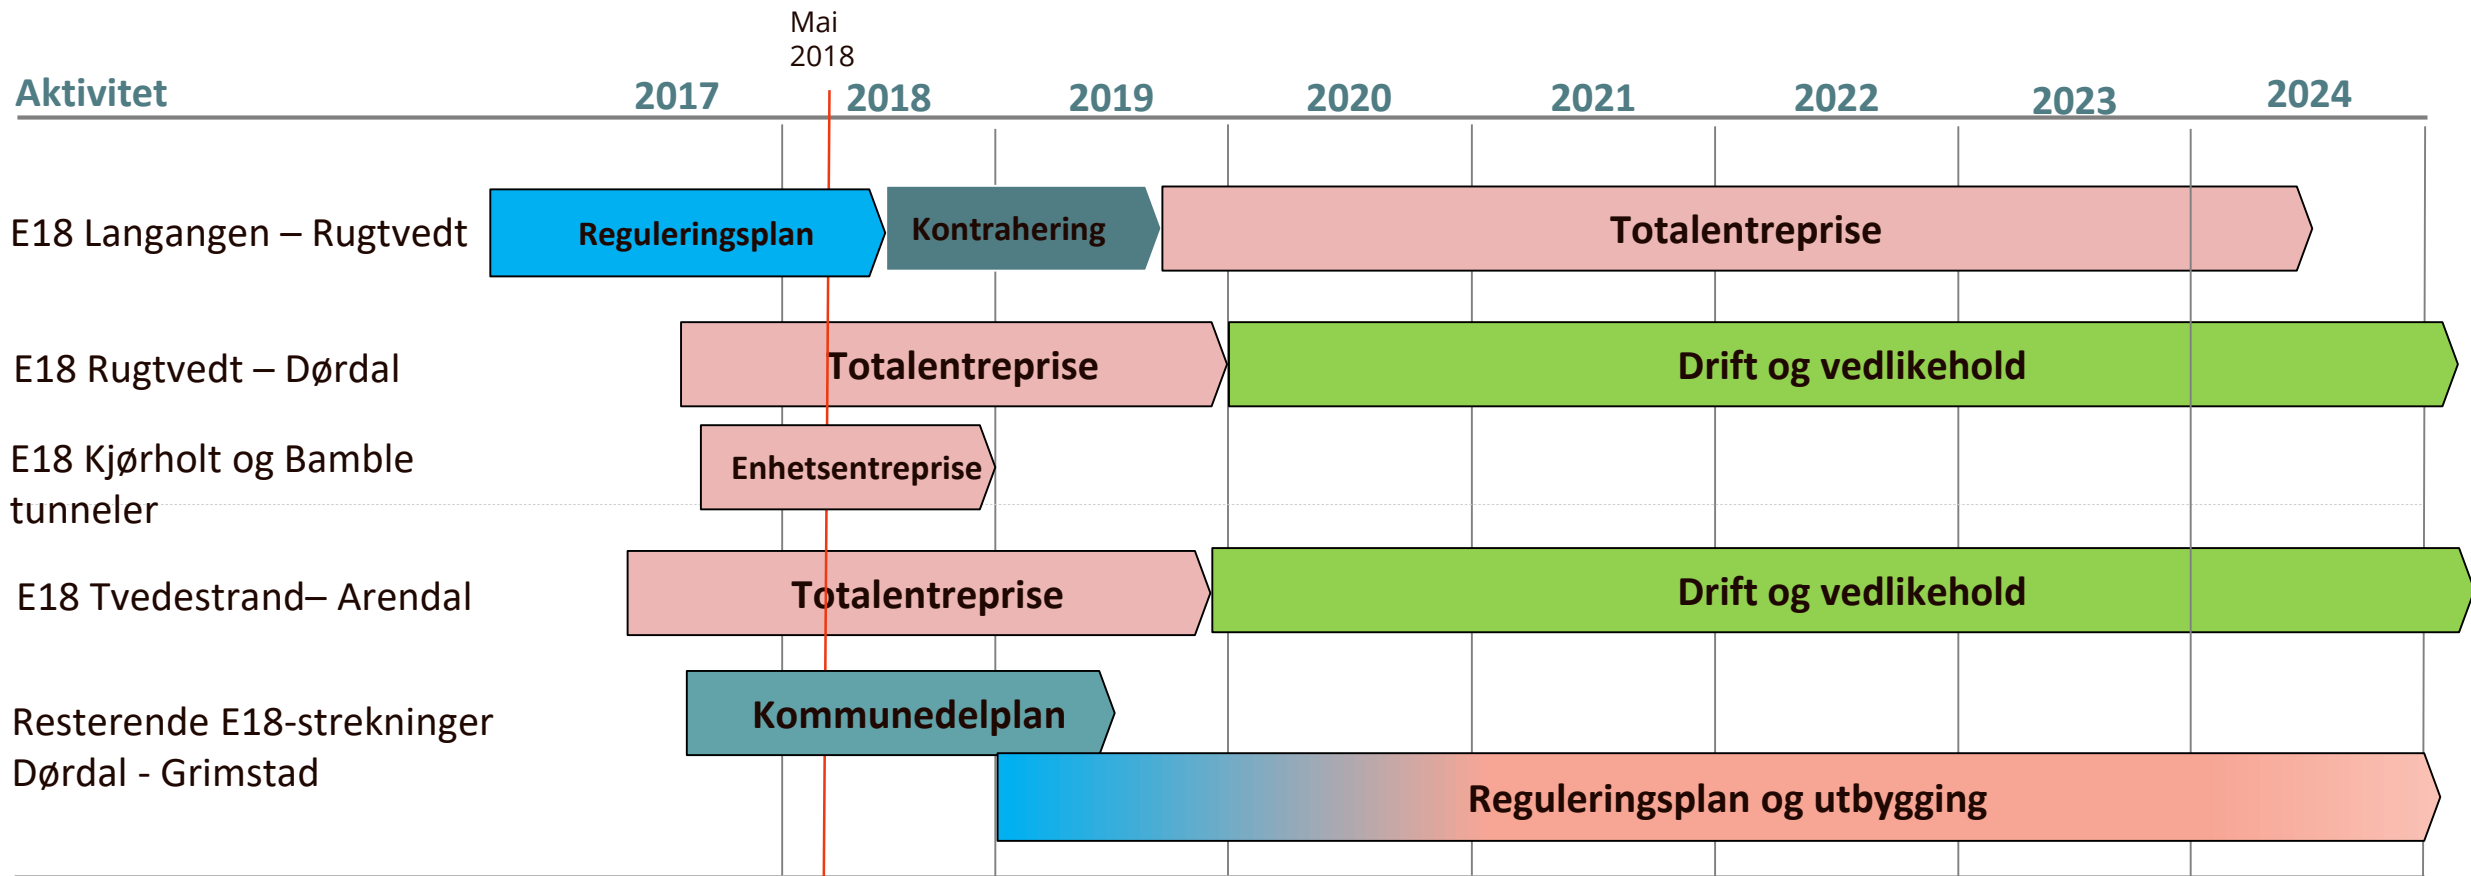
Mai 2018

Aktivitet

2017 2018 2019 2020 2021 2022 2023 2024

E18 Langangen – Rugtvedt
Reguleringsplan
Kontrahering
Totalentreprise

E18 Rugtvedt – Dørdal
Totalentreprise
Drift og vedlikehold

E18 Kjørholt og Bamble tunneler
Enhetsentreprise

E18 Tvedestrand– Arendal
Totalentreprise
Drift og vedlikehold

Resterende E18-strekninger Dørdal - Grimstad
Kommunedelplan
Reguleringsplan og utbygging